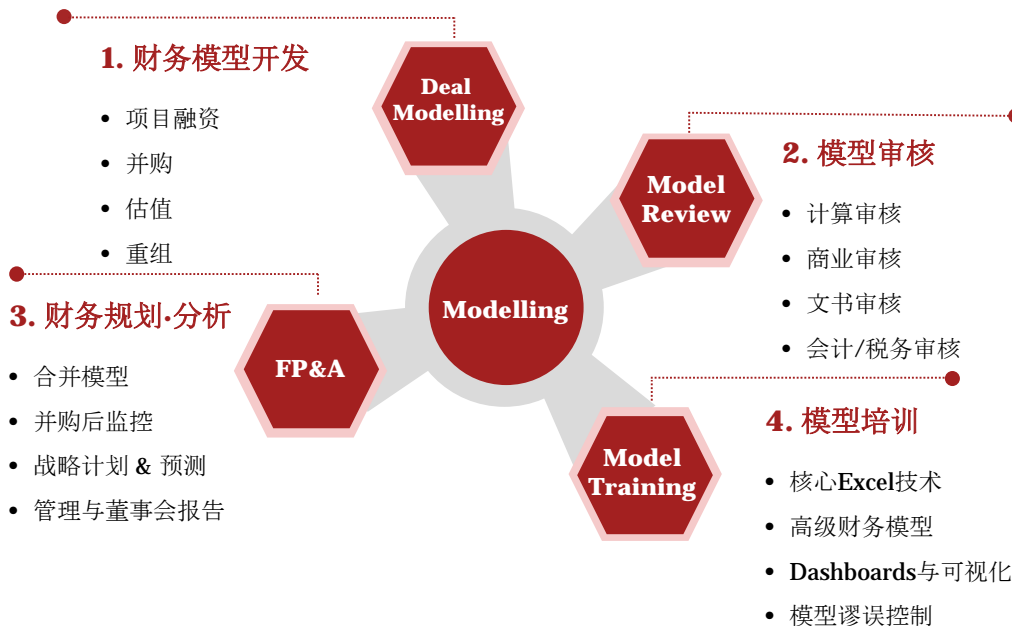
1. 财务模型开发

- 项目融资
- 并购
- 估值
- 重组

Deal Modelling

2. 模型审核

Model Review

- 计算审核
- 商业审核
- 文书审核
- 会计/税务审核

3. 财务规划·分析

FP&A

- 合并模型
- 并购后监控
- 战略计划 & 预测
- 管理与董事会报告

Modelling

4. 模型培训

Model Training

- 核心Excel技术
- 高级财务模型
- Dashboards与可视化
- 模型谬误控制